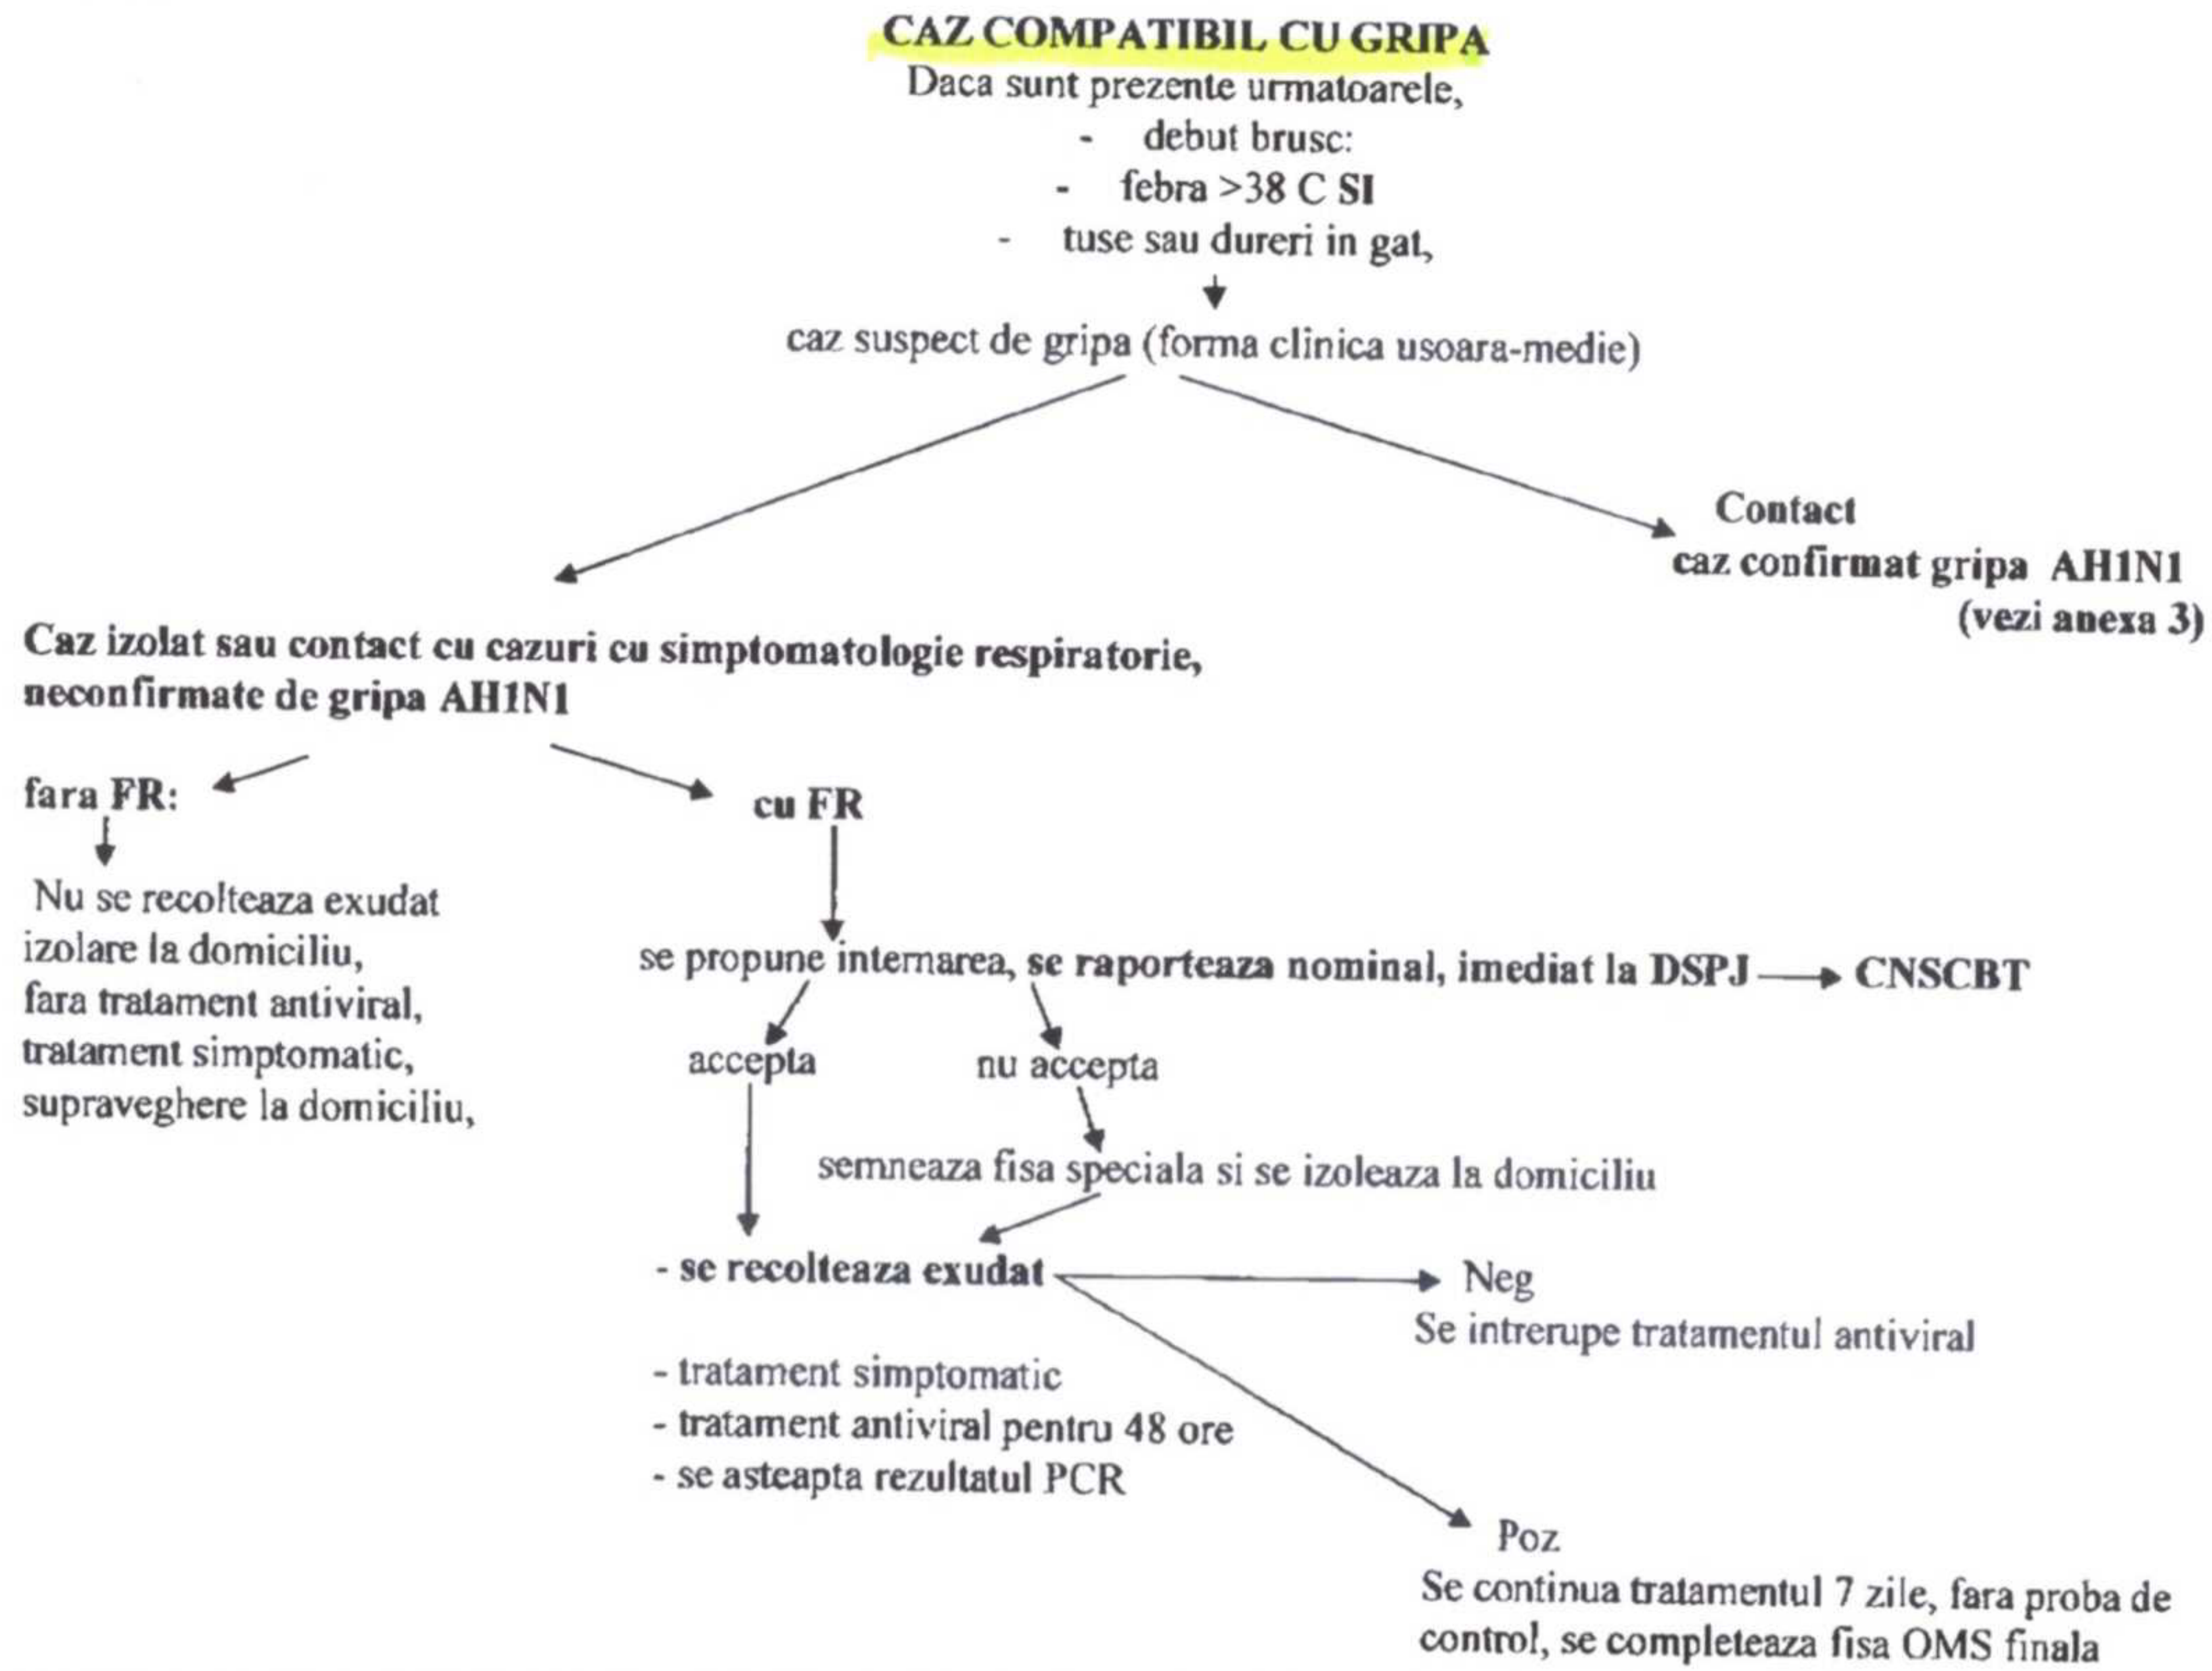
CAZ COMPATIBIL CU GRIPA
Daca sunt prezente urmatoarele,
- debut brusc:
- febra >38 C SI
- tuse sau dureri in gat,

caz suspect de gripa (forma clinica usoara-medie)

Contact
caz confirmat gripa AH1N1
(vezi anexa 3)

Caz izolat sau contact cu cazuri cu simptomatologie respiratorie, neconfirmate de gripa AH1N1

fara FR:

Nu se recolteaza exudat
izolare la domiciliu,
fara tratament antiviral,
tratament simptomatic,
supraveghere la domiciliu,

cu FR

se propune internarea, se raporteaza nominal, imediat la DSPJ → CNSCBT

accepta

nu accepta

semneaza fisa speciala si se izoleaza la domiciliu

- se recolteaza exudat

- tratament simptomatic
- tratament antiviral pentru 48 ore
- se asteapta rezultatul PCR

Neg
Se intrerupe tratamentul antiviral

Poz
Se continua tratamentul 7 zile, fara proba de control, se completeaza fisa OMS finala